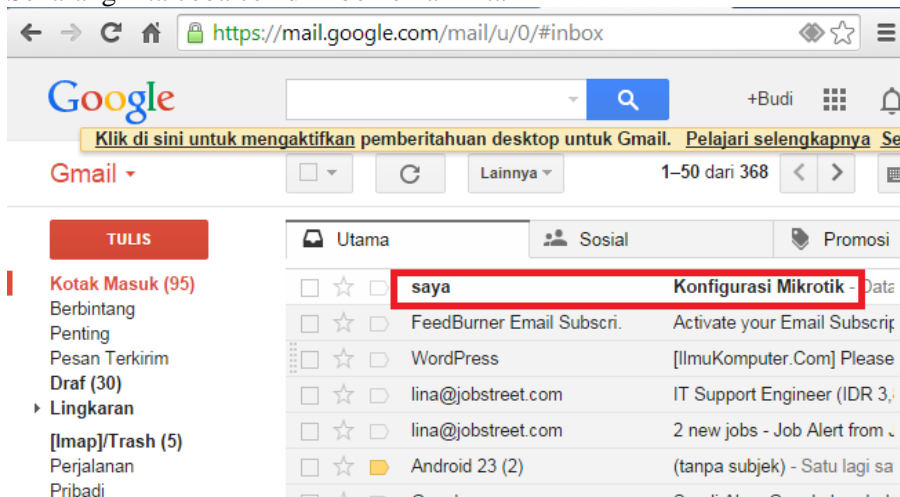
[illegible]

https://mail.google.com/mail/u/0/#inbox

Google

+Budi

Klik di sini untuk mengaktifkan pemberitahuan desktop untuk Gmail. Pelajari selengkapnya Se

Gmail

Lainnya

1–50 dari 368

TULIS

Utama

Sosial

Promosi

Kotak Masuk (95)
Berbintang
Penting
Pesan Terkirim
Draf (30)
Lingkaran
[Imap]/Trash (5)
Perjalanan
Pribadi

| | |
|---|---|
| saya | Konfigurasi Mikrotik - Data |
| FeedBurner Email Subscri. | Activate your Email Subscrip |
| WordPress | [IlmuKomputer.Com] Please |
| lina@jobstreet.com | IT Support Engineer (IDR 3,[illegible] |
| lina@jobstreet.com | 2 new jobs - Job Alert from J |
| Android 23 (2) | (tanpa subjek) - Satu lagi sa |